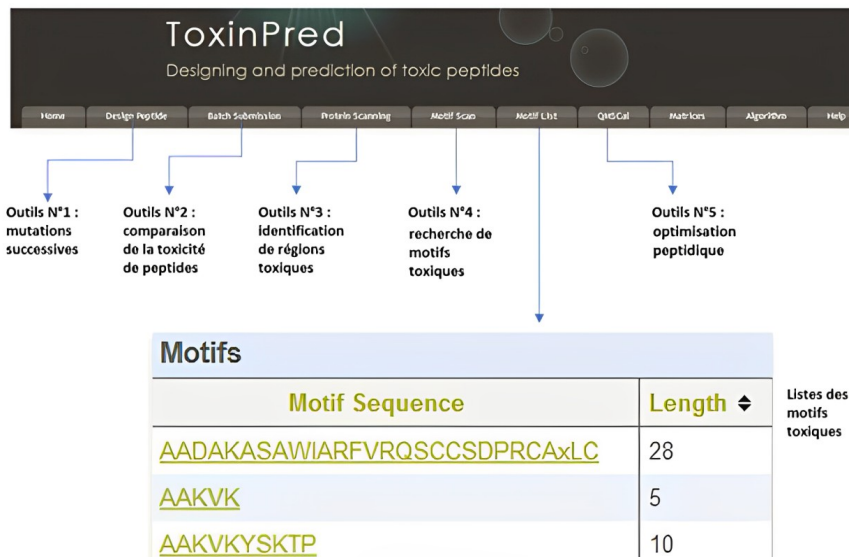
ToxinPred

Designing and prediction of toxic peptides

Home | Design Peptide | Batch Submission | Protein Scanning | Motif Scan | Motif List | QSCal | Matrices | Algorithm | Help

Outils N°1 : mutations successives

Outils N°2 : comparaison de la toxicité de peptides

Outils N°3 : identification de régions toxiques

Outils N°4 : recherche de motifs toxiques

Outils N°5 : optimisation peptidique

Motifs

| Motif Sequence | Length ⬍ |
|---|---|
| AADAKASAWIARFVRQSCCSDPRCAxLC | 28 |
| AAKVK | 5 |
| AAKVKYSKTP | 10 |

Listes des motifs toxiques